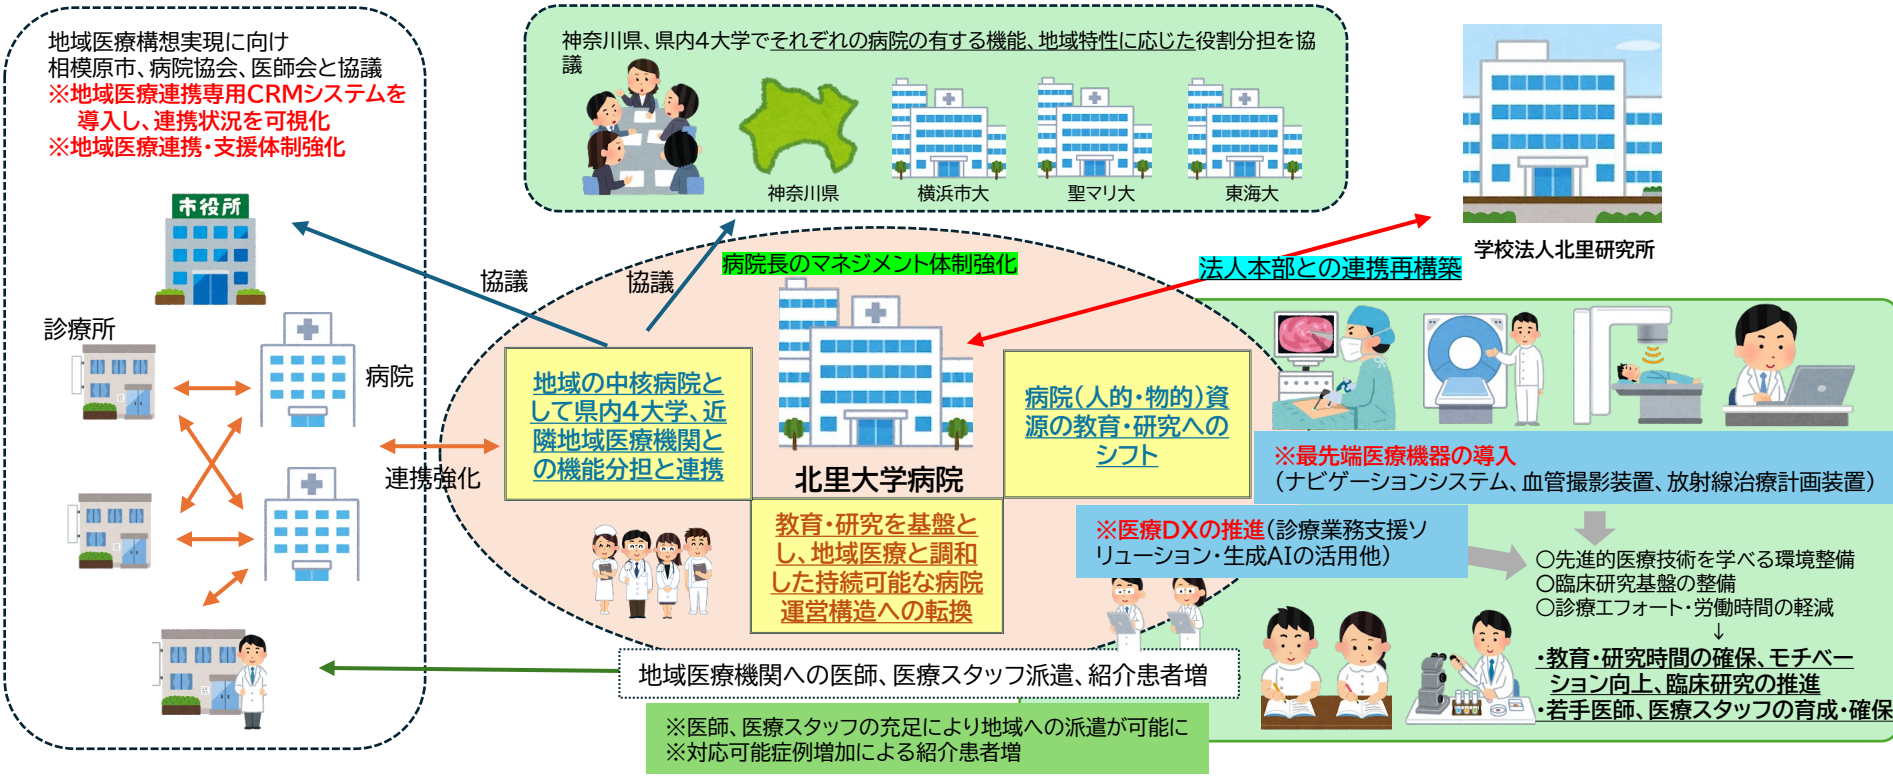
地域医療構想実現に向け
相模原市、病院協会、医師会と協議
※地域医療連携専用CRMシステムを導入し、連携状況を可視化
※地域医療連携・支援体制強化

市役所

診療所

病院

連携強化

協議

協議

神奈川県、県内4大学でそれぞれの病院の有する機能、地域特性に応じた役割分担を協議

神奈川県　横浜市大　聖マリ大　東海大

学校法人北里研究所

法人本部との連携再構築

病院長のマネジメント体制強化

地域の中核病院として県内4大学、近隣地域医療機関との機能分担と連携

北里大学病院

病院(人的・物的)資源の教育・研究へのシフト

教育・研究を基盤とし、地域医療と調和した持続可能な病院運営構造への転換

※最先端医療機器の導入
(ナビゲーションシステム、血管撮影装置、放射線治療計画装置)

※医療DXの推進(診療業務支援ソリューション・生成AIの活用他)

○先進的医療技術を学べる環境整備
○臨床研究基盤の整備
○診療エフォート・労働時間の軽減
↓
・教育・研究時間の確保、モチベーション向上、臨床研究の推進
・若手医師、医療スタッフの育成・確保

地域医療機関への医師、医療スタッフ派遣、紹介患者増

※医師、医療スタッフの充足により地域への派遣が可能に
※対応可能症例増加による紹介患者増